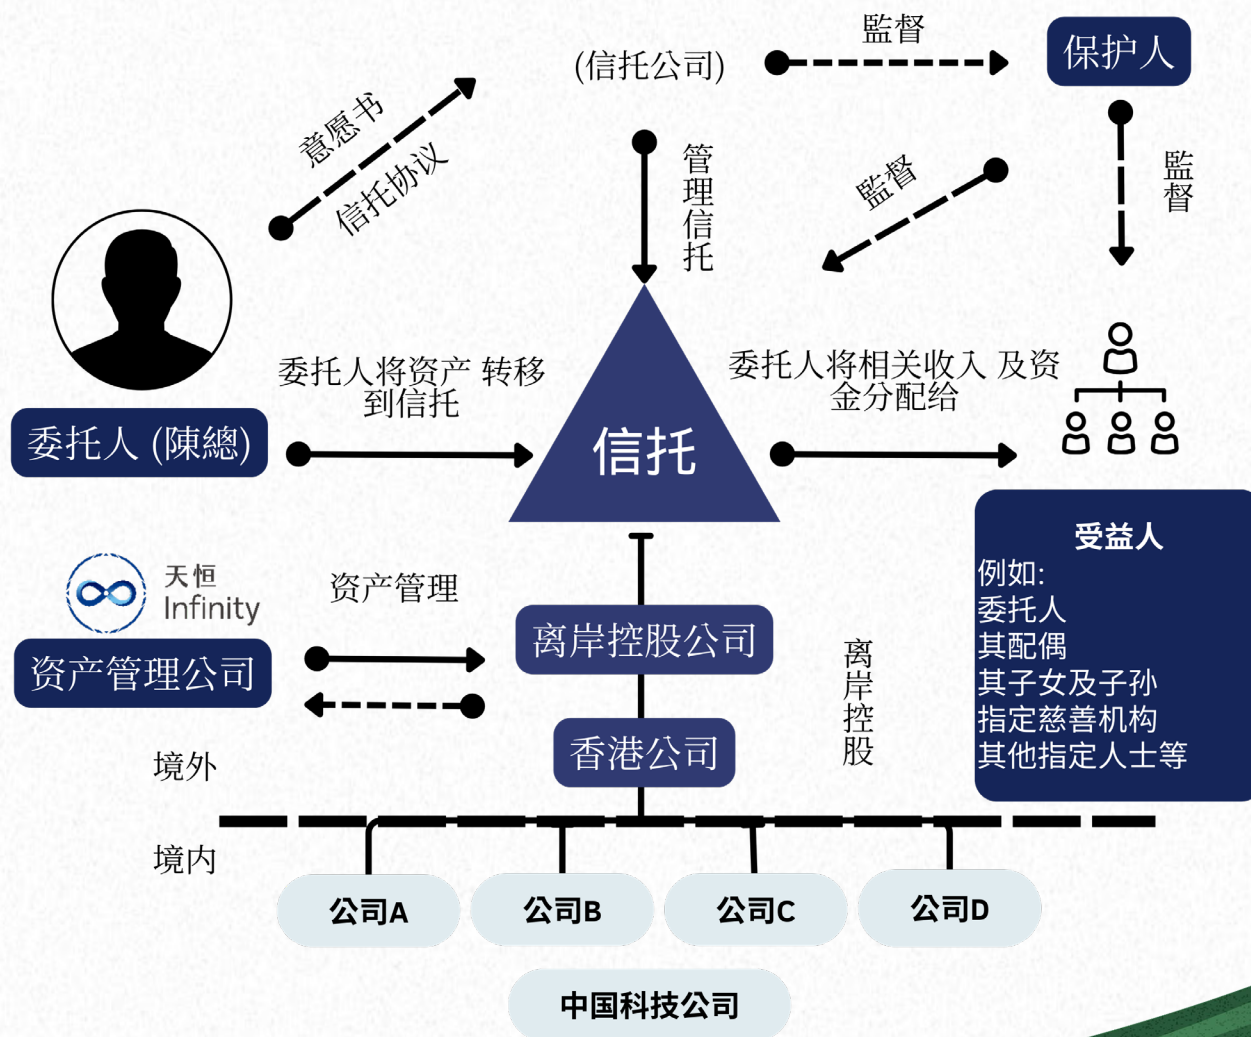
(信托公司)

監督

保护人

意愿书

信托协议

管理信托

監督

監督

委托人将资产 转移到信托

信托

委托人将相关收入 及资金分配给

委托人 (陳總)

受益人

例如:
委托人
其配偶
其子女及子孙
指定慈善机构
其他指定人士等

天恒
Infinity

资产管理

资产管理公司

离岸控股公司

香港公司

离岸控股

境外

境内

公司A

公司B

公司C

公司D

中国科技公司